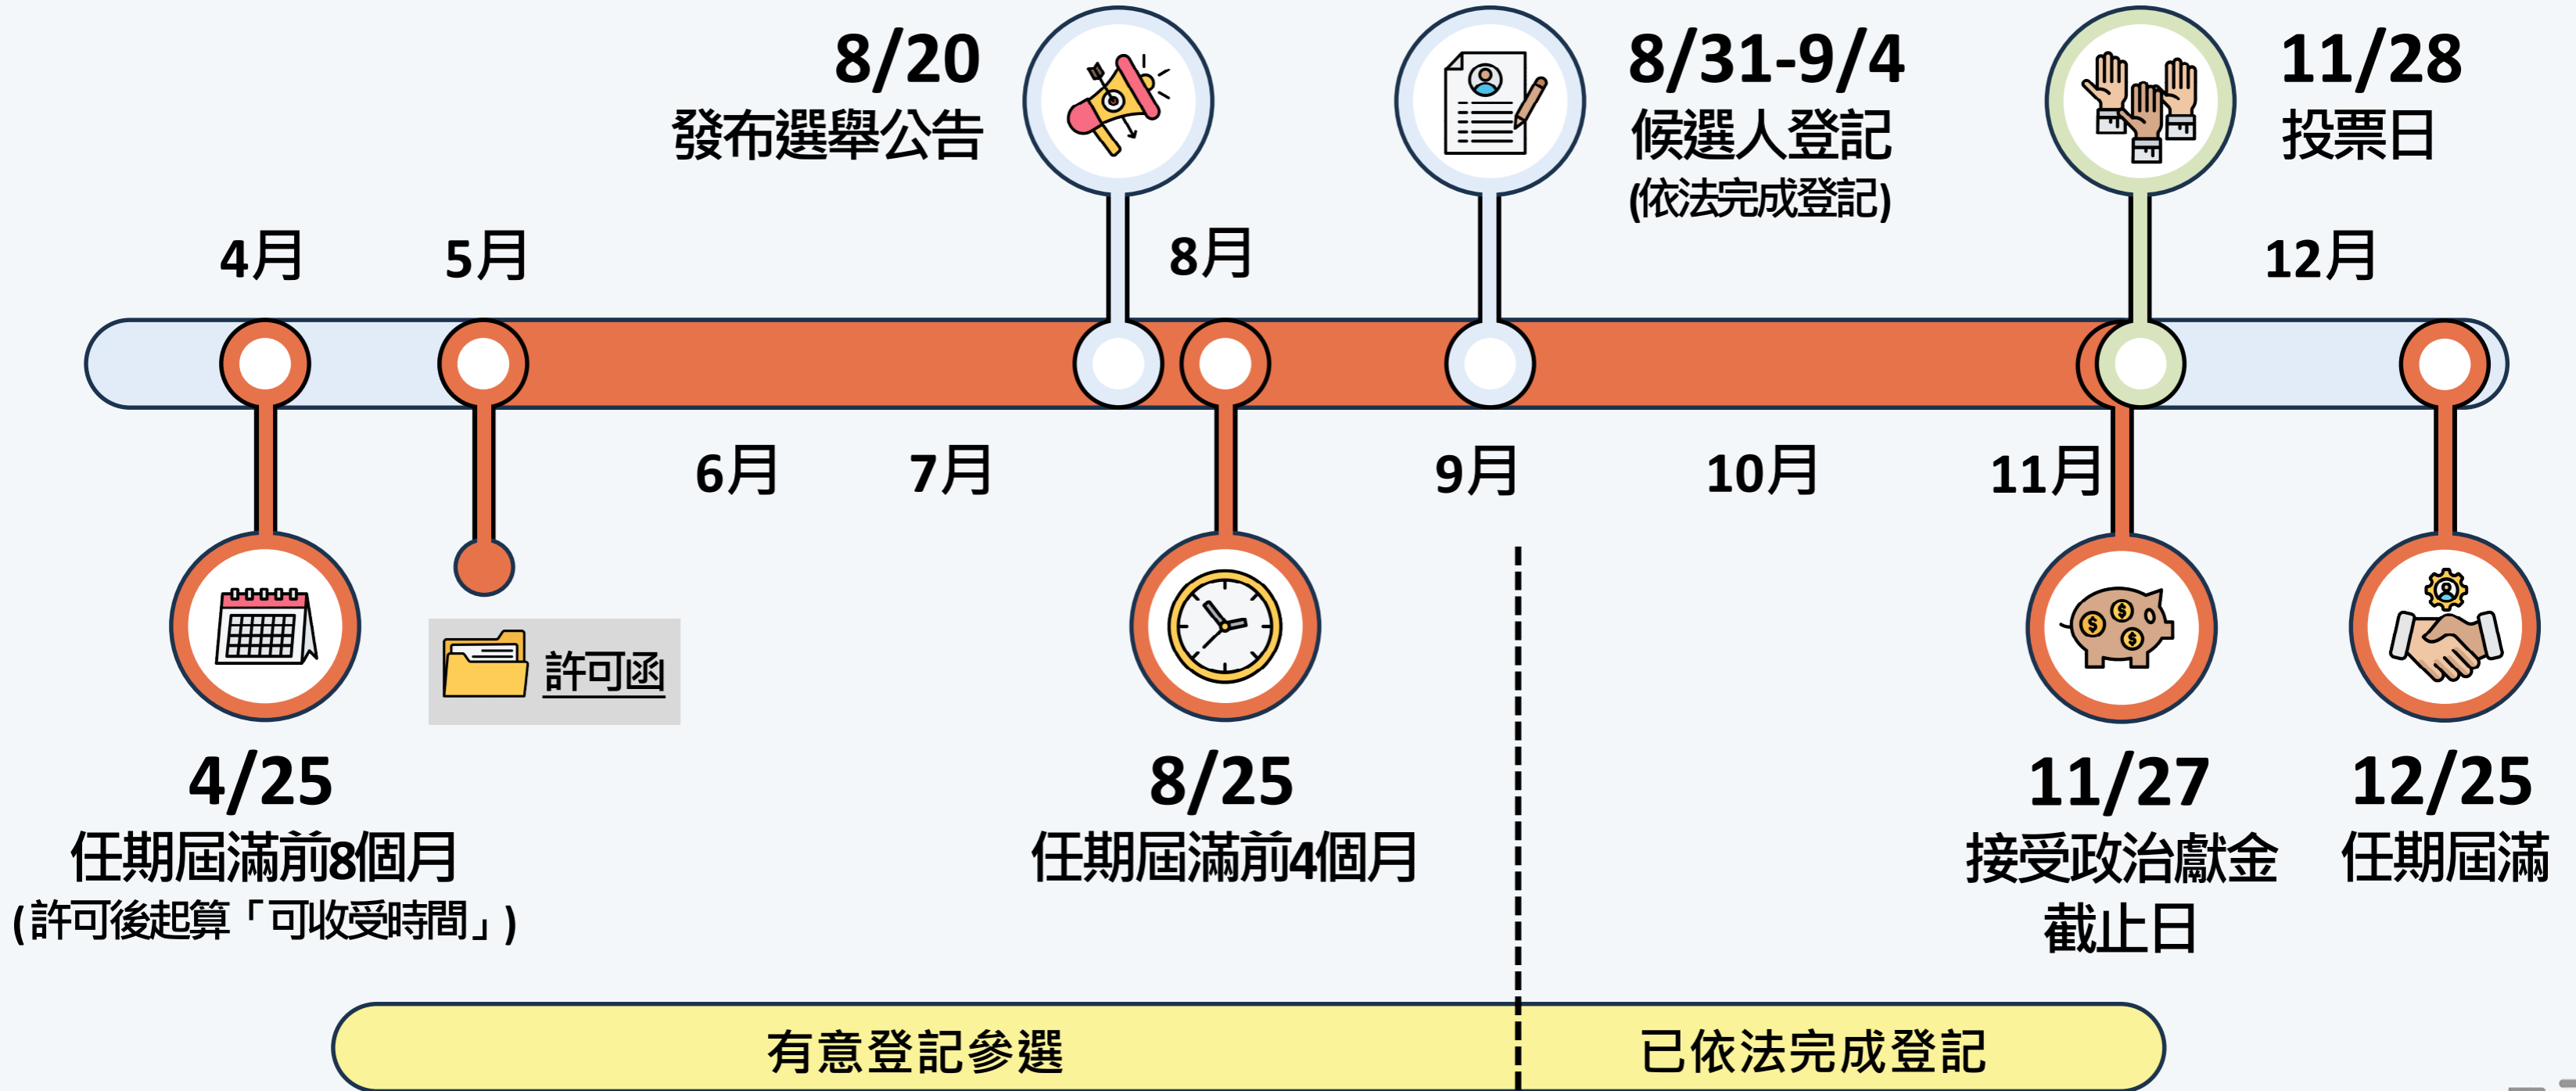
8/20
發布選舉公告

8/31-9/4
候選人登記
(依法完成登記)

11/28
投票日

4月

5月

8月

12月

6月

7月

9月

10月

11月

許可函

4/25
任期屆滿前8個月
(許可後起算「可收受時間」)

8/25
任期屆滿前4個月

11/27
接受政治獻金截止日

12/25
任期屆滿

有意登記參選

已依法完成登記